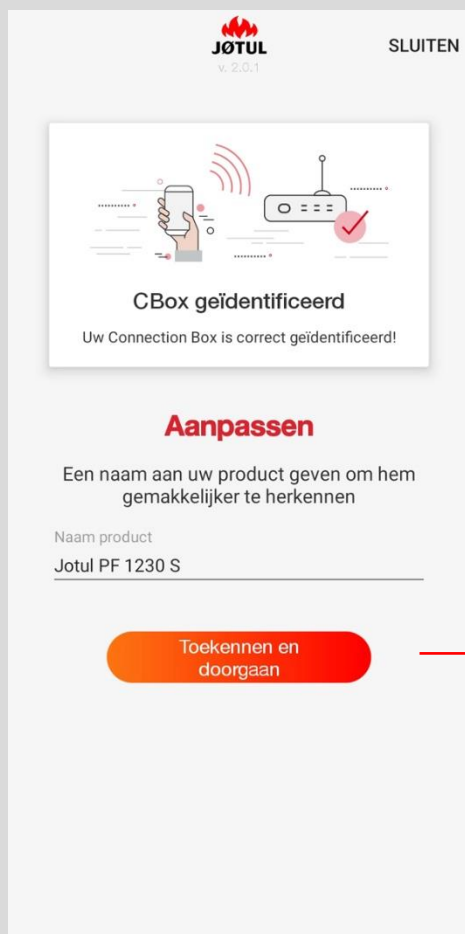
JØTUL
v. 2.0.1

SLUITEN

CBox geïdentificeerd

Uw Connection Box is correct geïdentificeerd!

Aanpassen

Een naam aan uw product geven om hem gemakkelijker te herkennen

Naam product

Jotul PF 1230 S

Toekennen en doorgaan